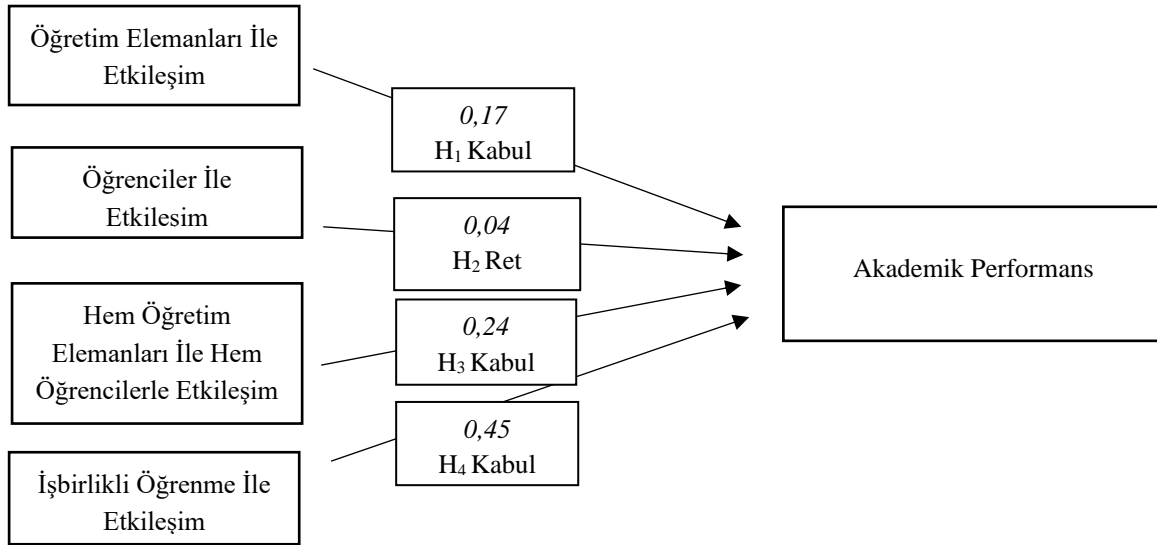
Öğretim Elemanları İle Etkileşim

$0,17$
$H_1$ Kabul

Öğrenciler İle Etkilesim

$0,04$
$H_2$ Ret

Hem Öğretim Elemanları İle Hem Öğrencilerle Etkileşim

$0,24$
$H_3$ Kabul

$0,45$
$H_4$ Kabul

İşbirlikli Öğrenme İle Etkileşim

Akademik Performans